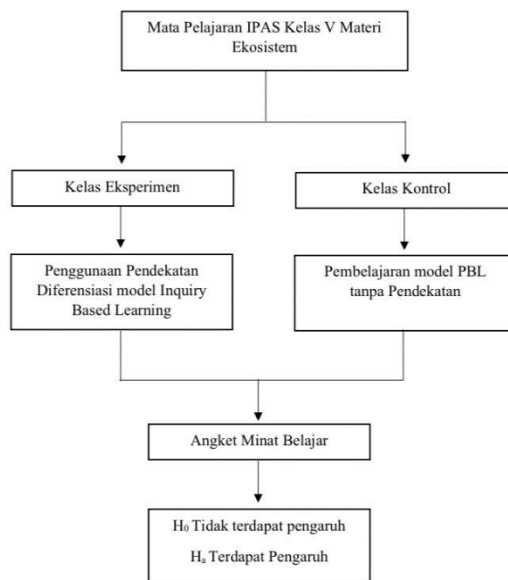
Mata Pelajaran IPAS Kelas V Materi Ekosistem

Kelas Eksperimen

Kelas Kontrol

Penggunaan Pendekatan Diferensiasi model Inquiry Based Learning

Pembelajaran model PBL tanpa Pendekatan

Angket Minat Belajar

$H_0$ Tidak terdapat pengaruh

$H_a$ Terdapat Pengaruh